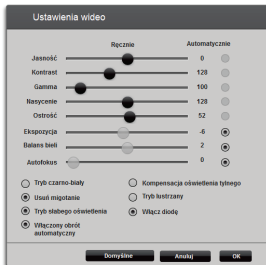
Ustawienia wideo

Ręcznie

Automatycznie

Jasność 0

Kontrast 128

Gamma 100

Nasycenie 128

Ostrość 52

Ekspozycja -6

Balans bieli 2

Autofokus 0

Tryb czarno-biały

Kompensacja oświetlenia tylnego

Usuń migotanie

Tryb lustrzany

Tryb słabego oświetlenia

Włącz diodę

Włączony obrót automatyczny

Domyślne

Anuluj

OK